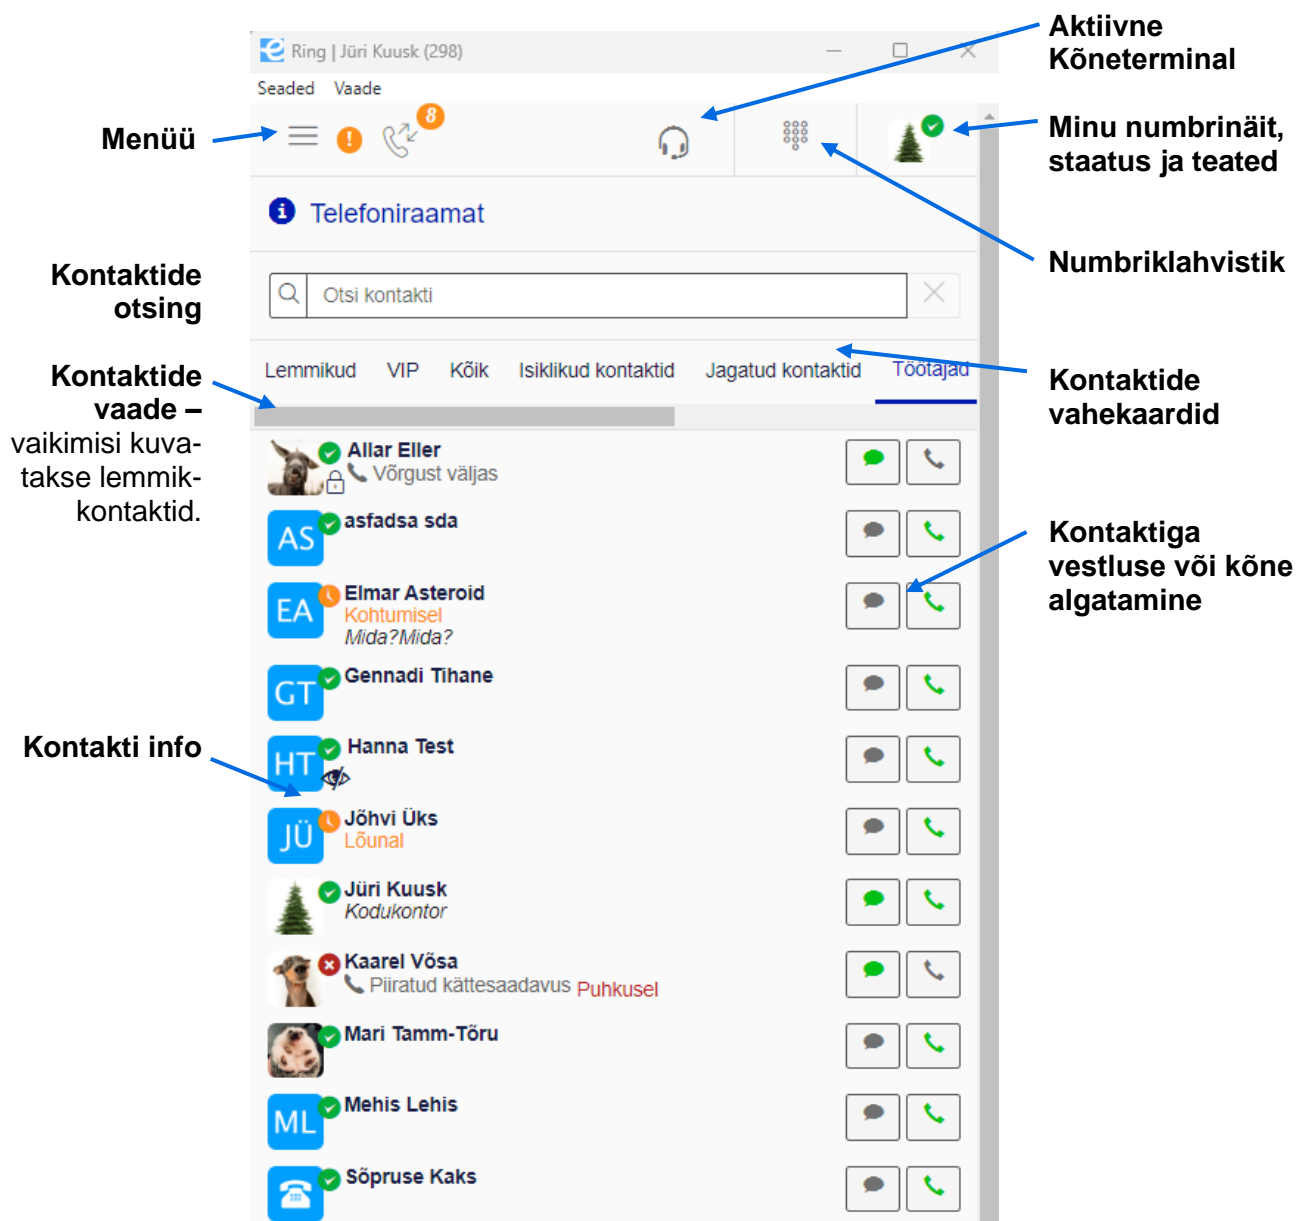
Ring | Jüri Kuusk (298)

Seaded Vaade

Aktiivne Kõneterminal

Menüü

8

Minu numbrinäit, staatus ja teated

Telefoniraamat

Numbriklahvistik

Kontaktide otsing

Otsi kontakti

Kontaktide vaade – vaikimisi kuvatakse lemmikkontaktid.

Lemmikud VIP Kõik Isiklikud kontaktid Jagatud kontaktid Töötajad

Kontaktide vahekaardid

Allar Eller
Võrgust väljas

AS asfadsa sda

Kontaktiga vestluse või kõne algatamine

EA Elmar Asteroid
Kohtumisel
Mida?Mida?

GT Gennadi Tihane

Kontakti info

HT Hanna Test

JÜ Jõhvi Üks
Lõunal

Jüri Kuusk
Kodukontor

Kaarel Võsa
Piiratud kättesaadavus Puhkusel

Mari Tamm-Tõru

ML Mehis Lehis

Sõpruse Kaks